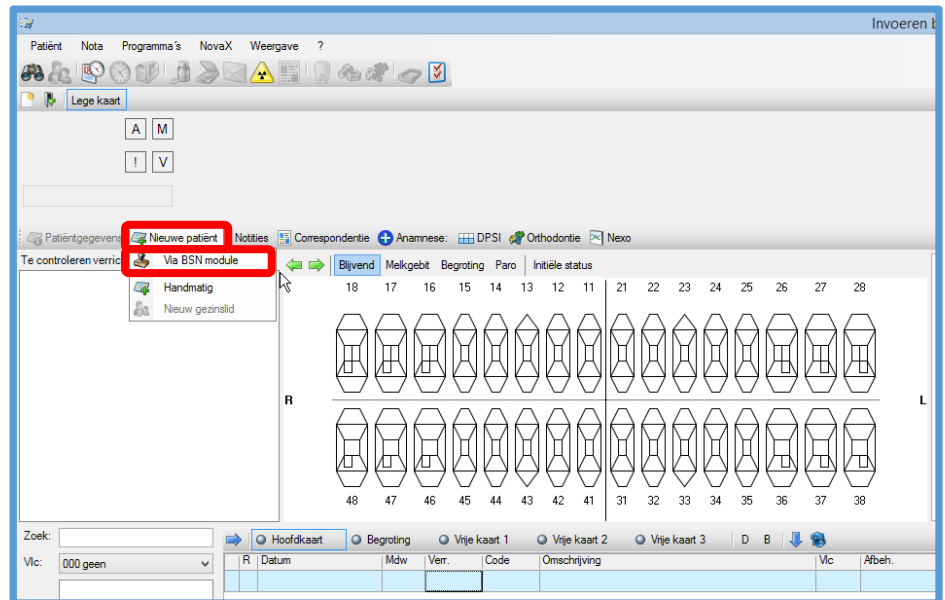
Invoeren b

Patiënt Nota Programma's NovaX Weergave ?

Lege kaart

A M

! V

Patiëntgegevens Nieuwe patiënt Notities Correspondentie Anamnese: DPSI Orthodontie Nexo

Te controleren verric

Via BSN module

Handmatig

Nieuw gezinslid

Blijvend Melkgebit Begroting Paro Initiële status

18 17 16 15 14 13 12 11 21 22 23 24 25 26 27 28

R

L

48 47 46 45 44 43 42 41 31 32 33 34 35 36 37 38

Zoek:

Vlc: 000 geen

Hoofdkaart Begroting Vrije kaart 1 Vrije kaart 2 Vrije kaart 3 D B

| R | Datum | Mdw | Verr. | Code | Omschrijving | Vlc | Afbeh. |
|---|---|---|---|---|---|---|---|
| | | | | | | | |